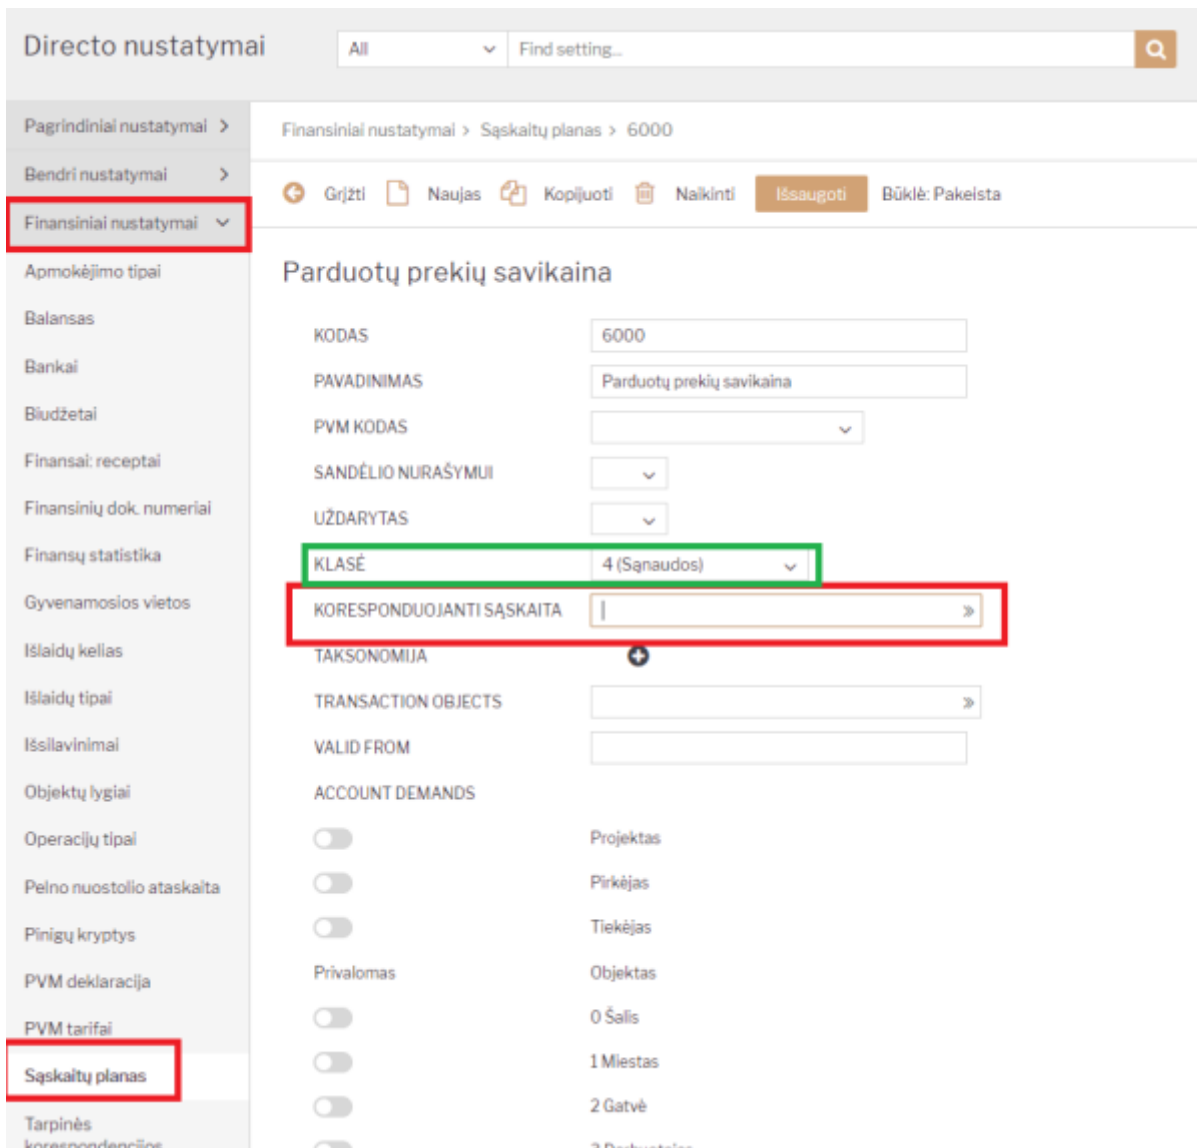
Directo nustatymai

All

Find setting...

Pagrindiniai nustatymai >

Bendri nustatymai >

Finansiniai nustatymai

Apmokėjimo tipai

Balansas

Bankai

Biudžetai

Finansai: receptai

Finansinių dok. numeriai

Finansų statistika

Gyvenamosios vietos

Išlaidų kelias

Išlaidų tipai

Išsilavinimai

Objektų lygiai

Operacijų tipai

Pelno nuostolio ataskaita

Pinigų kryptys

PVM deklaracija

PVM tarifai

Sąskaitų planas

Tarpinės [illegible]

Finansiniai nustatymai > Sąskaitų planas > 6000

Grįžti Naujas Kopijuoti Naikinti Išsaugoti Būklė: Pakeista

Parduotų prekių savikaina

| | |
|---|---|
| KODAS | 6000 |
| PAVADINIMAS | Parduotų prekių savikaina |
| PVM KODAS | |
| SANDĖLIO NURAŠYMUI | |
| UŽDARYTAS | |
| KLASĖ | 4 (Sąnaudos) |
| KORESPONDUOJANTI SĄSKAITA | |
| TAKSONOMIJA | |
| TRANSACTION OBJECTS | |
| VALID FROM | |
| ACCOUNT DEMANDS | |

Projektas

Pirkėjas

Tiekėjas

Privalomas Objektas

0 Šalis

1 Miestas

2 Gatvė

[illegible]